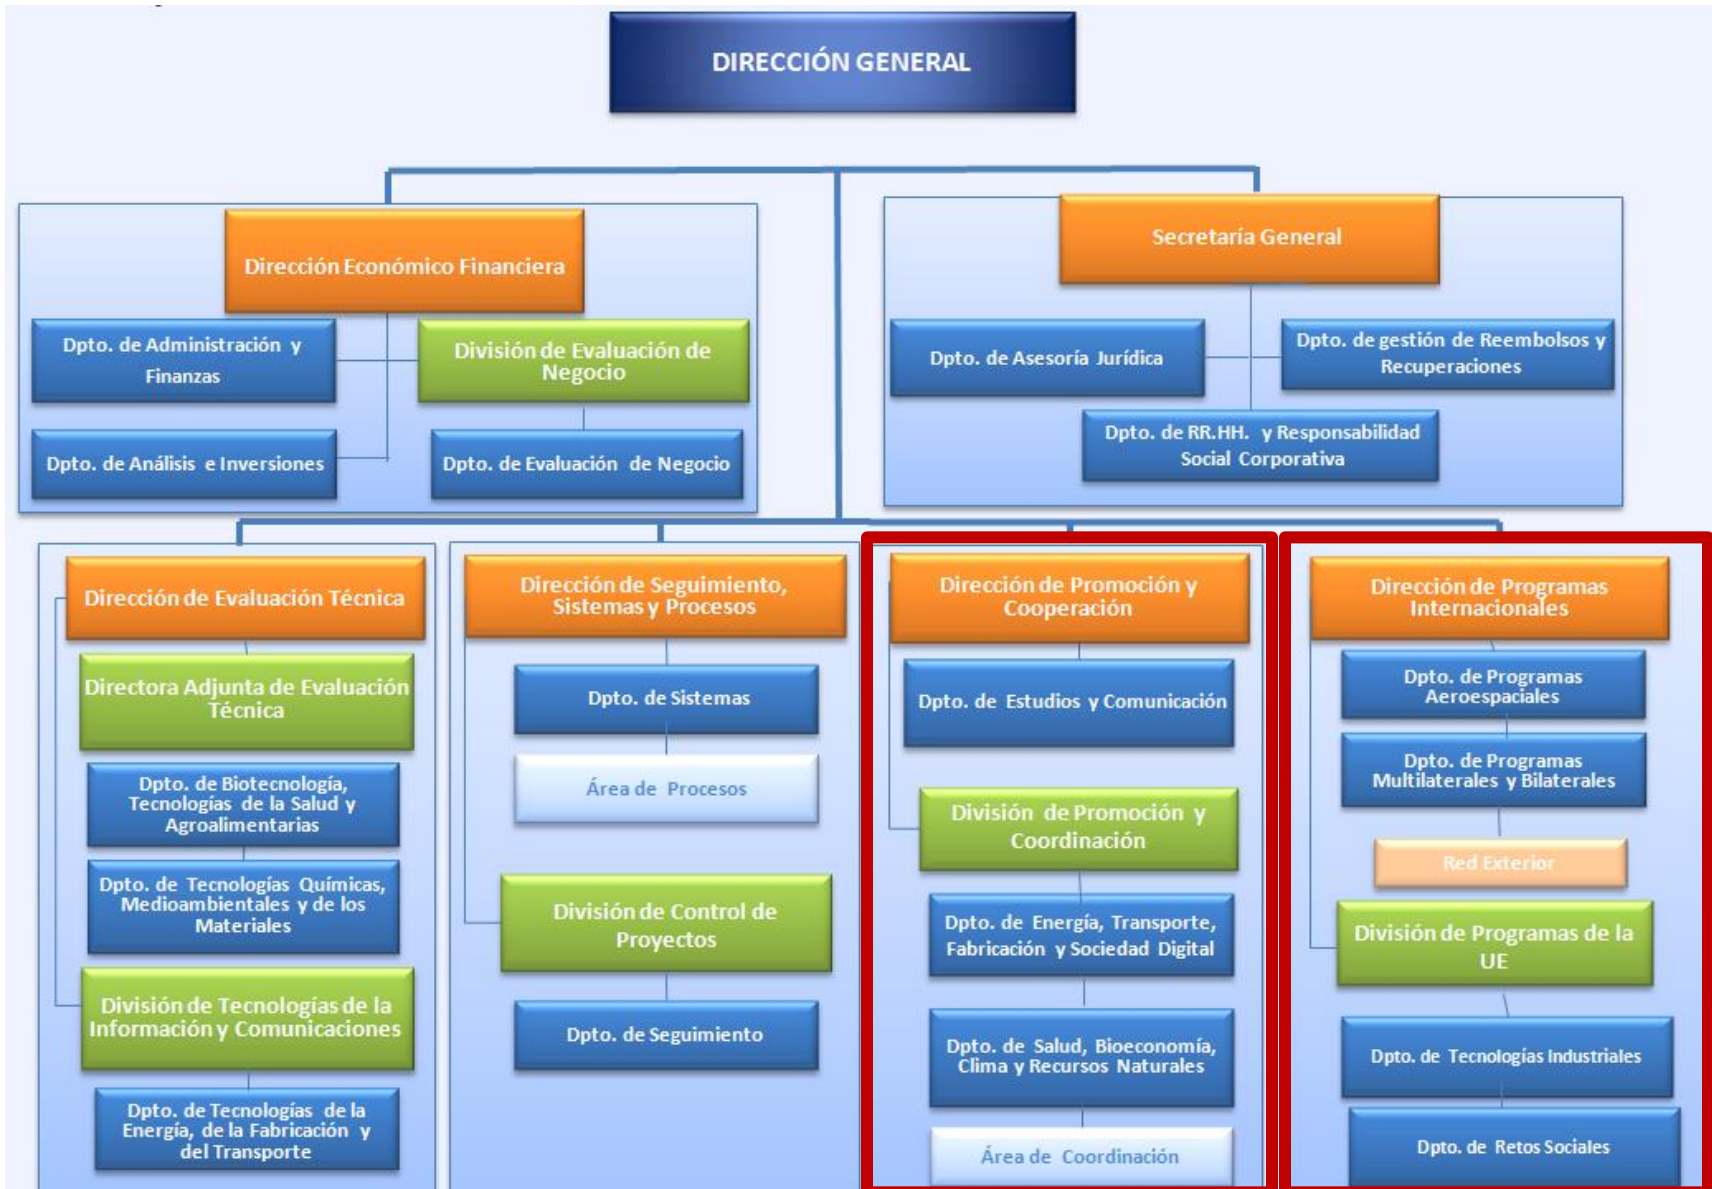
DIRECCIÓN GENERAL

Dirección Económico Financiera

Dpto. de Administración y Finanzas

División de Evaluación de Negocio

Dpto. de Análisis e Inversiones

Dpto. de Evaluación de Negocio

Secretaría General

Dpto. de Asesoría Jurídica

Dpto. de gestión de Reembolsos y Recuperaciones

Dpto. de RR.HH. y Responsabilidad Social Corporativa

Dirección de Evaluación Técnica

Directora Adjunta de Evaluación Técnica

Dpto. de Biotecnología, Tecnologías de la Salud y Agroalimentarias

Dpto. de Tecnologías Químicas, Medioambientales y de los Materiales

División de Tecnologías de la Información y Comunicaciones

Dpto. de Tecnologías de la Energía, de la Fabricación y del Transporte

Dirección de Seguimiento, Sistemas y Procesos

Dpto. de Sistemas

Área de Procesos

División de Control de Proyectos

Dpto. de Seguimiento

Dirección de Promoción y Cooperación

Dpto. de Estudios y Comunicación

División de Promoción y Coordinación

Dpto. de Energía, Transporte, Fabricación y Sociedad Digital

Dpto. de Salud, Bioeconomía, Clima y Recursos Naturales

Área de Coordinación

Dirección de Programas Internacionales

Dpto. de Programas Aeroespaciales

Dpto. de Programas Multilaterales y Bilaterales

Red Exterior

División de Programas de la UE

Dpto. de Tecnologías Industriales

Dpto. de Retos Sociales